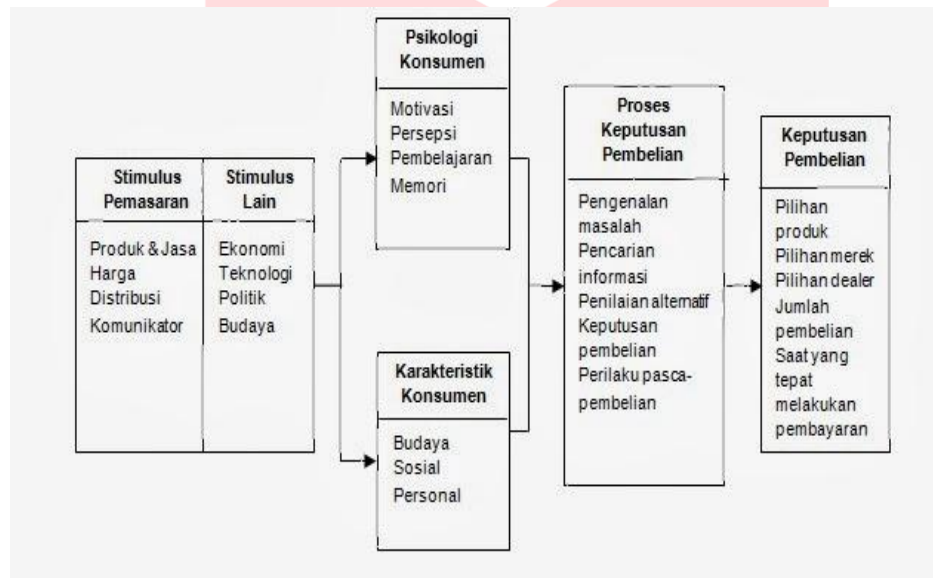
Stimulus Pemasaran

Produk & Jasa
Harga
Distribusi
Komunikator

Stimulus Lain

Ekonomi
Teknologi
Politik
Budaya

Psikologi Konsumen

Motivasi
Persepsi
Pembelajaran
Memori

Karakteristik Konsumen

Budaya
Sosial
Personal

Proses Keputusan Pembelian

Pengenalan masalah
Pencarian informasi
Penilaian alternatif
Keputusan pembelian
Perilaku pasca-pembelian

Keputusan Pembelian

Pilihan produk
Pilihan merek
Pilihan dealer
Jumlah pembelian
Saat yang tepat melakukan pembayaran